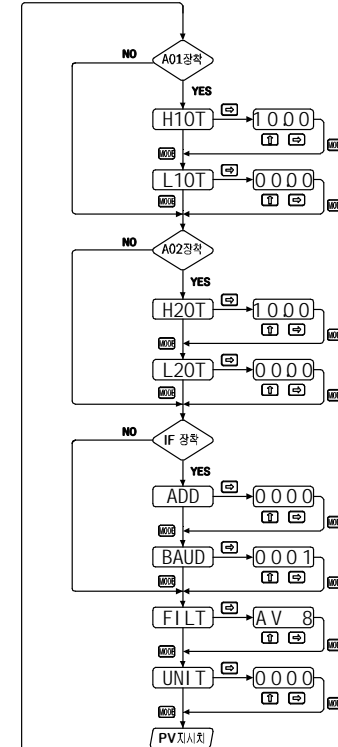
NO
A01장착
YES
H1OT
⇨
100.0
⇧ ⇨
MODE
MODE
L1OT
⇨
000.0
⇧ ⇨
MODE
MODE
NO
A02장착
YES
H2OT
⇨
100.0
⇧ ⇨
MODE
MODE
L2OT
⇨
000.0
⇧ ⇨
MODE
MODE
NO
IF 장착
YES
ADD
⇨
0000
⇧ ⇨
MODE
MODE
BAUD
⇨
0001
⇧ ⇨
MODE
MODE
FILT
⇨
AV 8
MODE
UNIT
⇨
0000
⇧ ⇨
MODE
MODE
PV지시치